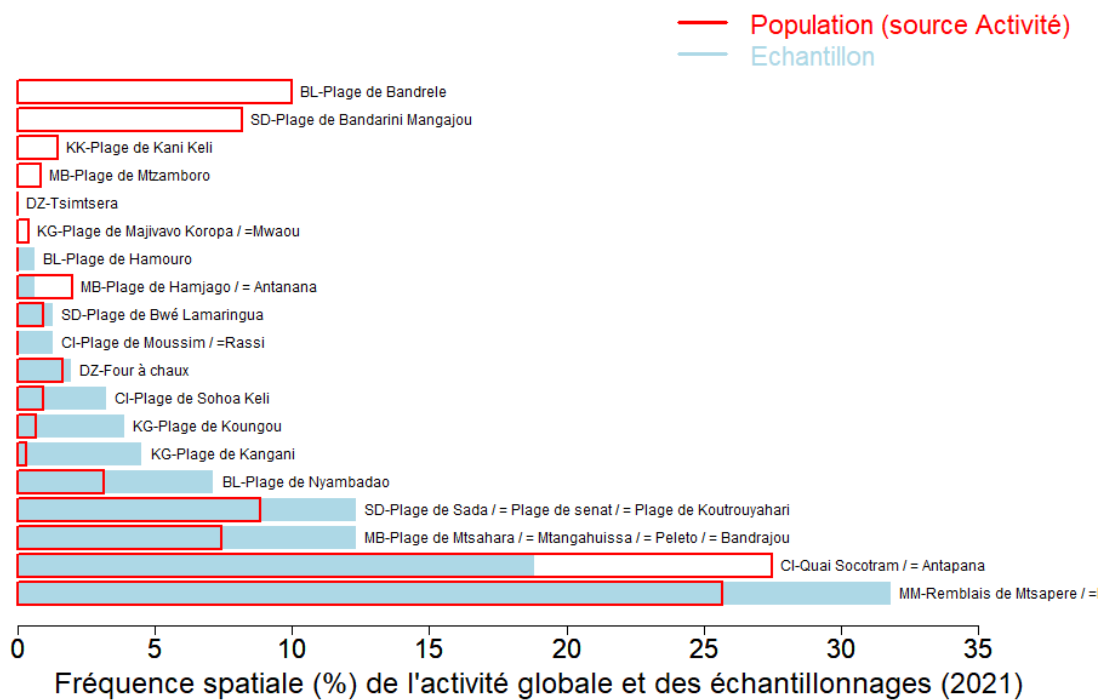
Population (source Activité)
Echantillon

BL-Plage de Bandrele
SD-Plage de Bandarini Mangajou
KK-Plage de Kani Keli
MB-Plage de Mtzamboro
DZ-Tsimtsera
KG-Plage de Majivavo Koropa / =Mwaou
BL-Plage de Hamouro
MB-Plage de Hamjago / = Antanana
SD-Plage de Bwé Lamaringua
CI-Plage de Moussim / =Rassi
DZ-Four à chaux
CI-Plage de Sohoa Keli
KG-Plage de Koungou
KG-Plage de Kangani
BL-Plage de Nyambadao
SD-Plage de Sada / = Plage de senat / = Plage de Koutrouyahari
MB-Plage de Mtsahara / = Mtangahuissa / = Peleto / = Bandrajou
CI-Quai Socotram / = Antapana
MM-Remblais de Mtsapere / =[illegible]

0 5 10 15 20 25 30 35
Fréquence spatiale (%) de l'activité globale et des échantillonnages (2021)